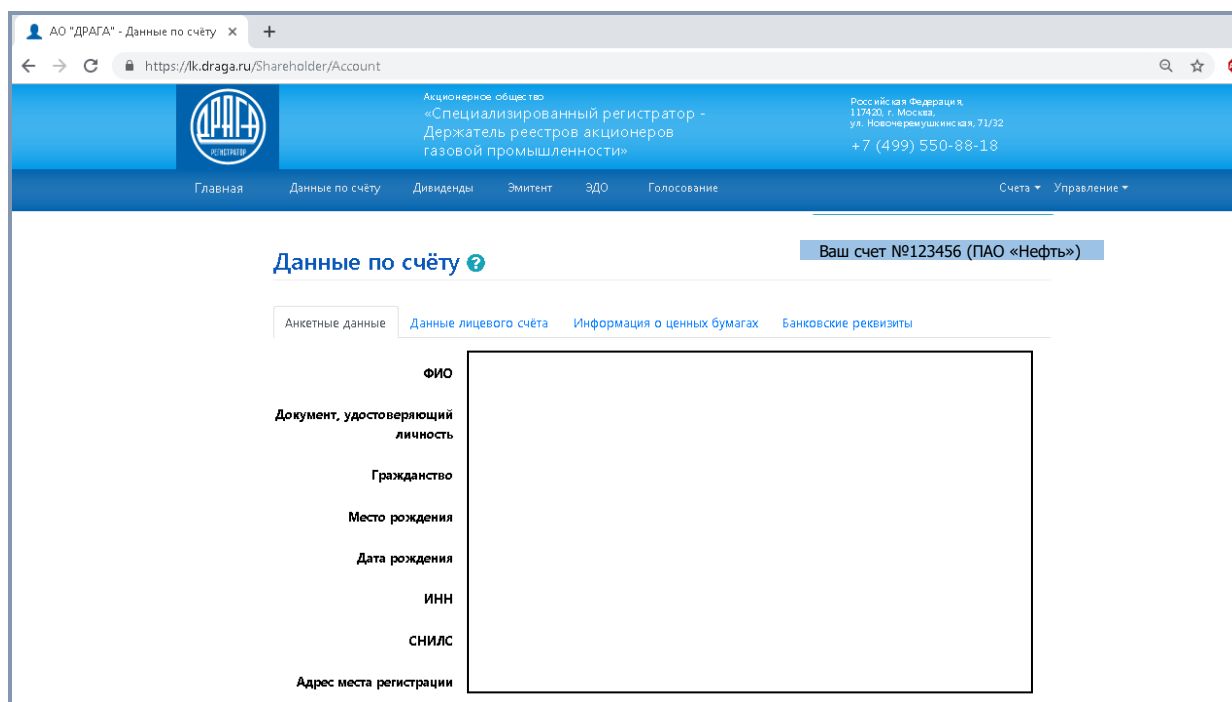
АО "ДРАГА" - Данные по счёту ×
+
https://lk.draga.ru/Shareholder/Account

ДРАГА
РЕГИСТРАТОР

Акционерное общество
«Специализированный регистратор - Держатель реестров акционеров газовой промышленности»

Российская Федерация,
117420, г. Москва,
ул. Новочеремушкинская, 71/32
+7 (499) 550-88-18

Главная Данные по счёту Дивиденды Эмитент ЭДО Голосование Счета Управление

Данные по счёту

Ваш счет №123456 (ПАО «Нефть»)

Анкетные данные Данные лицевого счёта Информация о ценных бумагах Банковские реквизиты

ФИО

Документ, удостоверяющий личность

Гражданство

Место рождения

Дата рождения

ИНН

СНИЛС

Адрес места регистрации